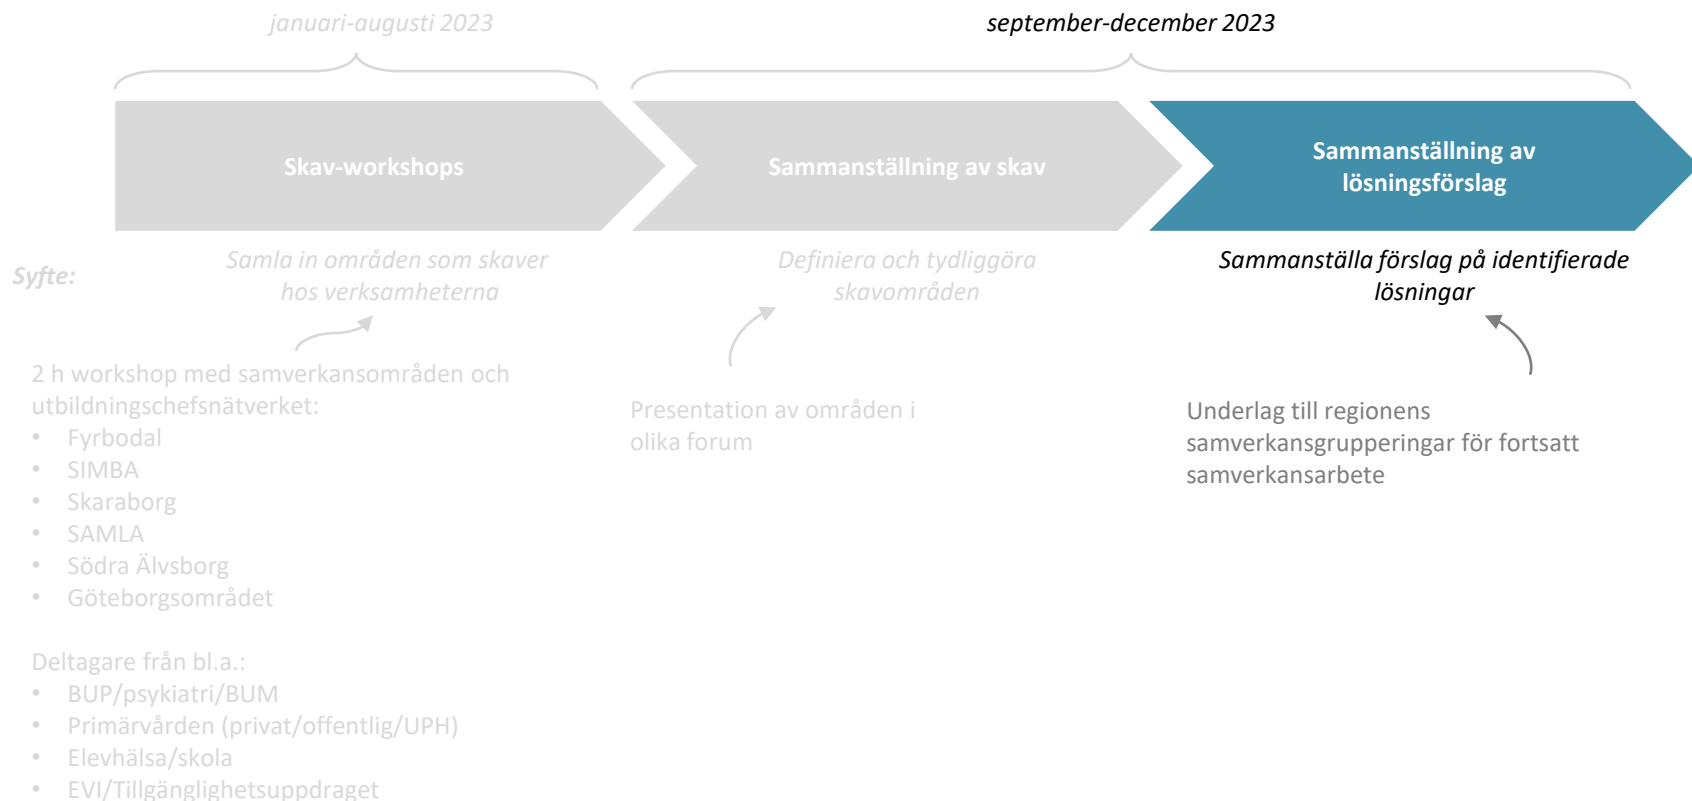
januari-augusti 2023

september-december 2023

Skav-workshops

Sammanställning av skav

Sammanställning av lösningsförslag

Syfte:

Samla in områden som skaver hos verksamheterna

Definiera och tydliggöra skavområden

Sammanställa förslag på identifierade lösningar

2 h workshop med samverkansområden och utbildningschefsnätverket:
- Fyrbodal
- SIMBA
- Skaraborg
- SAMLA
- Södra Älvsborg
- Göteborgsområdet

Deltagare från bl.a.:
- BUP/psykiatri/BUM
- Primärvården (privat/offentlig/UPH)
- Elevhälsa/skola
- EVI/Tillgänglighetsuppdraget

Presentation av områden i olika forum

Underlag till regionens samverkansgrupperingar för fortsatt samverkansarbete